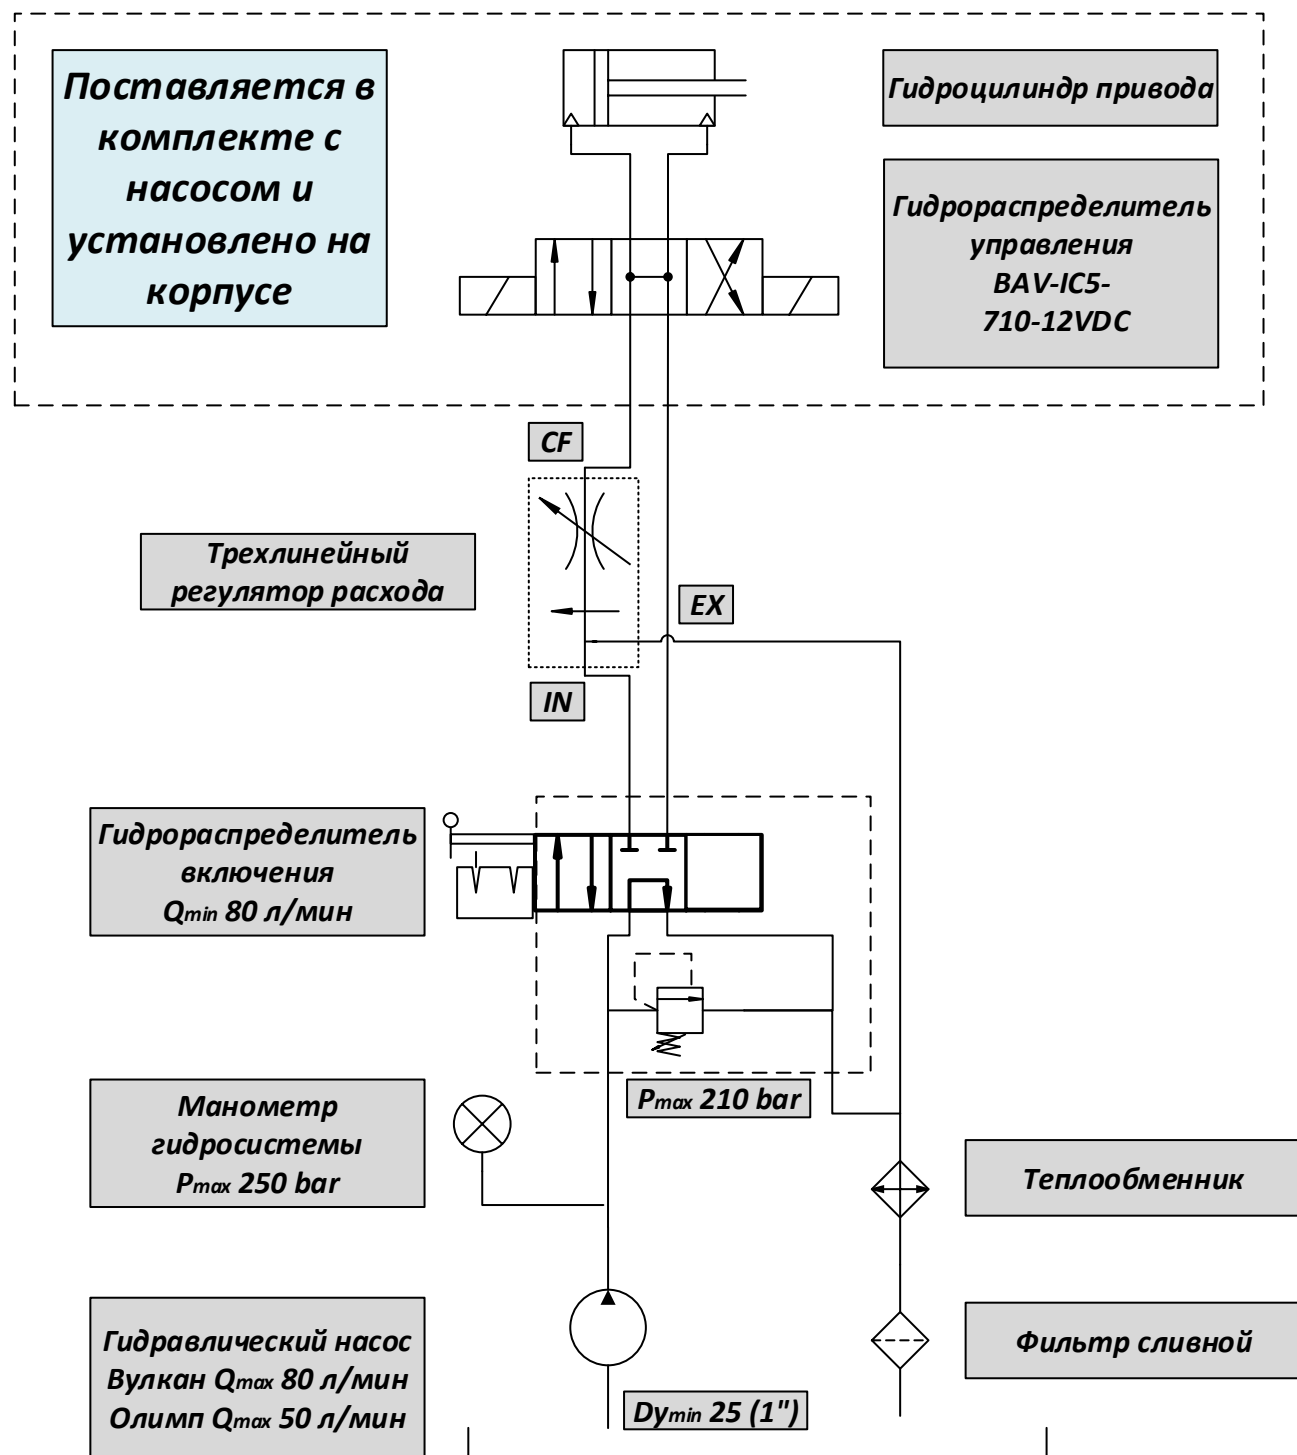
Поставляется в комплекте с насосом и установлено на корпусе

Гидроцилиндр привода

Гидрораспределитель управления BAV-IC5-710-12VDC

CF

Трехлинейный регулятор расхода

EX

IN

Гидрораспределитель включения $Q_{min}$ 80 л/мин

$P_{max}$ 210 bar

Манометр гидросистемы $P_{max}$ 250 bar

Теплообменник

Гидравлический насос Вулкан $Q_{max}$ 80 л/мин Олимп $Q_{max}$ 50 л/мин

Фильтр сливной

$Dy_{min}$ 25 (1")